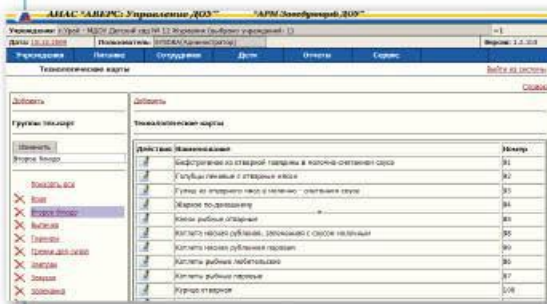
АИАС "АВЕРС: Управление ДОУ" "АРМ Заведующий ДОУ"

Учреждение: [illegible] (выберите учреждение): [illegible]

Дата: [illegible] Пользователь: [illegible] Версия: 1.2.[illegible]

Учреждение Питание Сотрудники Дети Отчеты Сервис

Технологические карты

Выйти из системы

Справка

Добавить

Группы тех.карт

Изменить

Вторые блюда

Показать все

Вода

Вторые блюда

Выпечка

Гарниры

Готовое для супов

Завтрак

Закуски

Запеканка

Добавить

Технологические карты

| Действие | Наименование | Номер |
|---|---|---|
| | Бефстроганов из отварной говядины в молочно-сметанном соусе | 81 |
| | Голубцы ленивые с отварным мясом | 82 |
| | Гуляш из отварного мяса в молочно-сметанном соусе | 83 |
| | Жаркое по-домашнему | 84 |
| | Кнели рыбные отварные | 85 |
| | Котлета мясная рубленая, запеченная с соусом молочным | 86 |
| | Котлета мясная рубленая паровая | 89 |
| | Котлеты рыбные любительские | 86 |
| | Котлеты рыбные паровые | 87 |
| | Курица отварная | 108 |